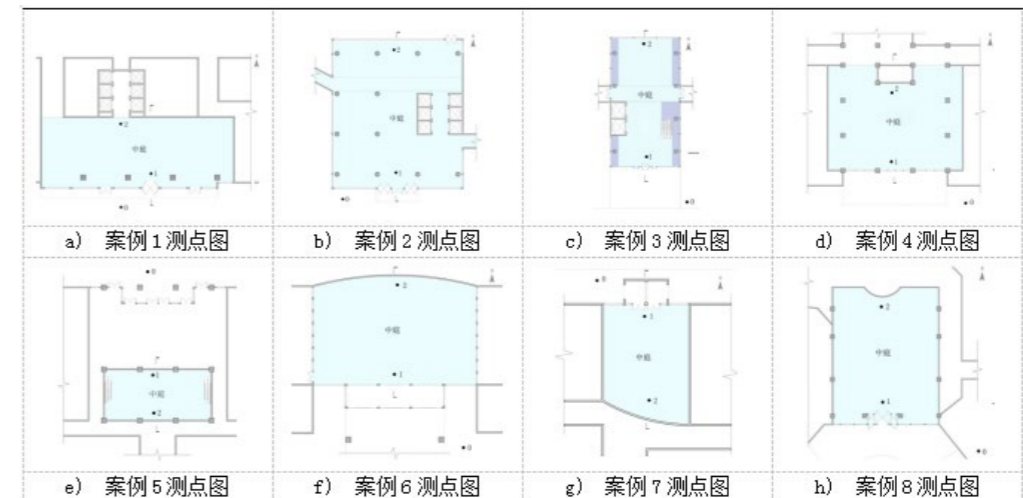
| ![]() 中庭 •2 •1 •0 L | 中庭 •2 •1 •0 L | •2 •1 •0 L | 中庭 •2 •1 •0 L |
|---|---|---|---|
| a) 案例 1 测点图 | b) 案例 2 测点图 | c) 案例 3 测点图 | d) 案例 4 测点图 |
| •0 •1 中庭 •2 L | •2 中庭 •1 L •0 | •0 •1 中庭 •2 L | •2 中庭 •1 •0 |
| e) 案例 5 测点图 | f) 案例 6 测点图 | g) 案例 7 测点图 | h) 案例 8 测点图 |